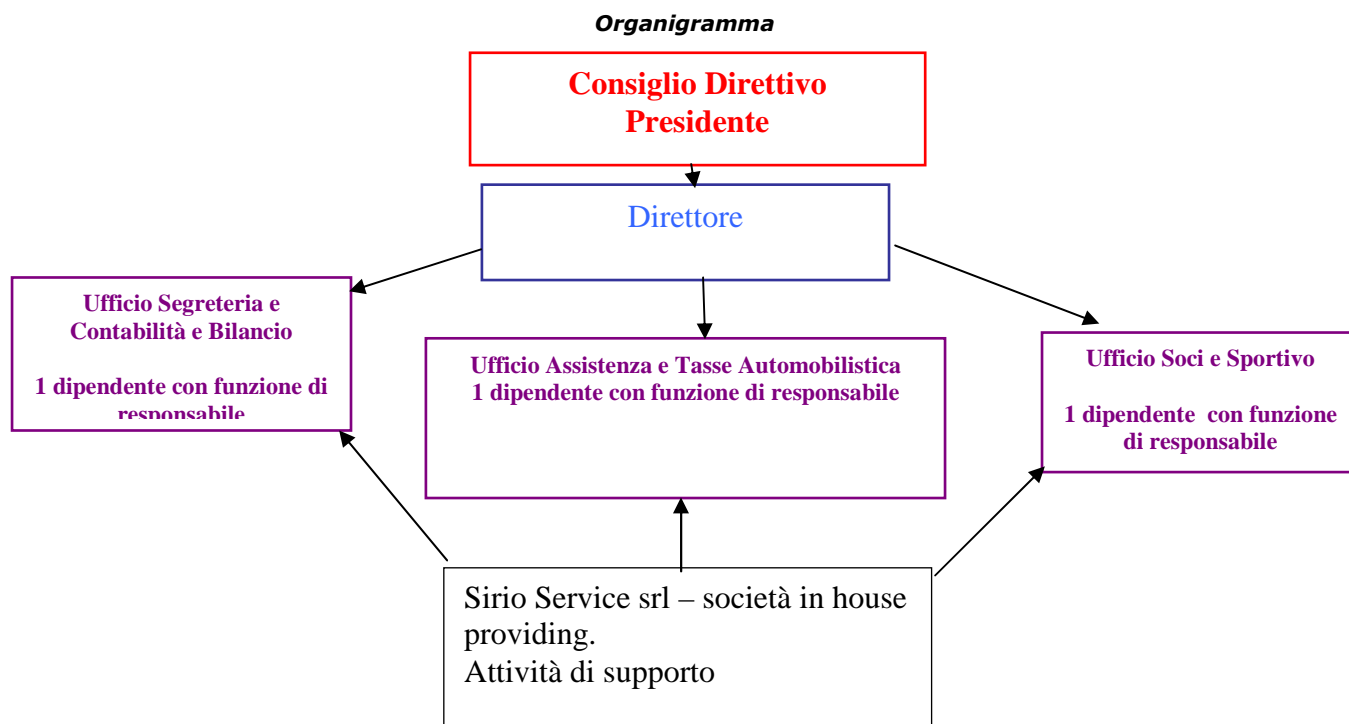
Organigramma

Consiglio Direttivo
Presidente

Direttore

Ufficio Segreteria e Contabilità e Bilancio

1 dipendente con funzione di responsabile

Ufficio Assistenza e Tasse Automobilistica
1 dipendente con funzione di responsabile

Ufficio Soci e Sportivo

1 dipendente con funzione di responsabile

Sirio Service srl – società in house providing.
Attività di supporto